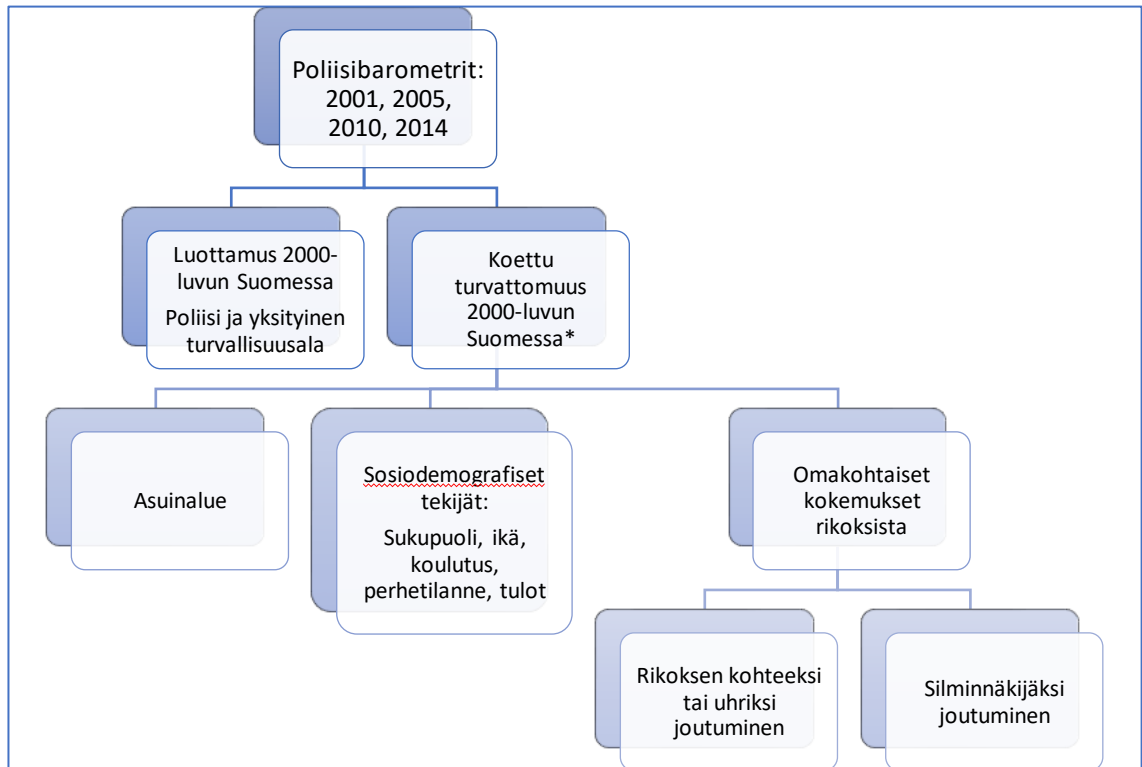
Poliisibarometrit: 2001, 2005, 2010, 2014

Luottamus 2000-luvun Suomessa
Poliisi ja yksityinen turvallisuusala

Koettu turvattomuus 2000-luvun Suomessa*

Asuinalue

Sosiodemografiset tekijät:
Sukupuoli, ikä, koulutus, perhetilanne, tulot

Omakohtaiset kokemukset rikoksista

Rikoksen kohteeksi tai uhriksi joutuminen

Silminnäkijäksi joutuminen